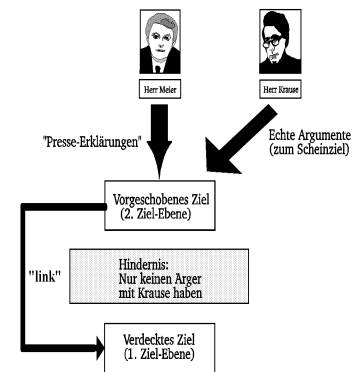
Herr Meier

Herr Krause

"Presse-Erklärungen"

Echte Argumente (zum Scheinziel)

Vorgeschobenes Ziel (2. Ziel-Ebene)

"link"

Hindernis: Nur keinen Arger mit Krause haben

Verdecktes Ziel (1. Ziel-Ebene)